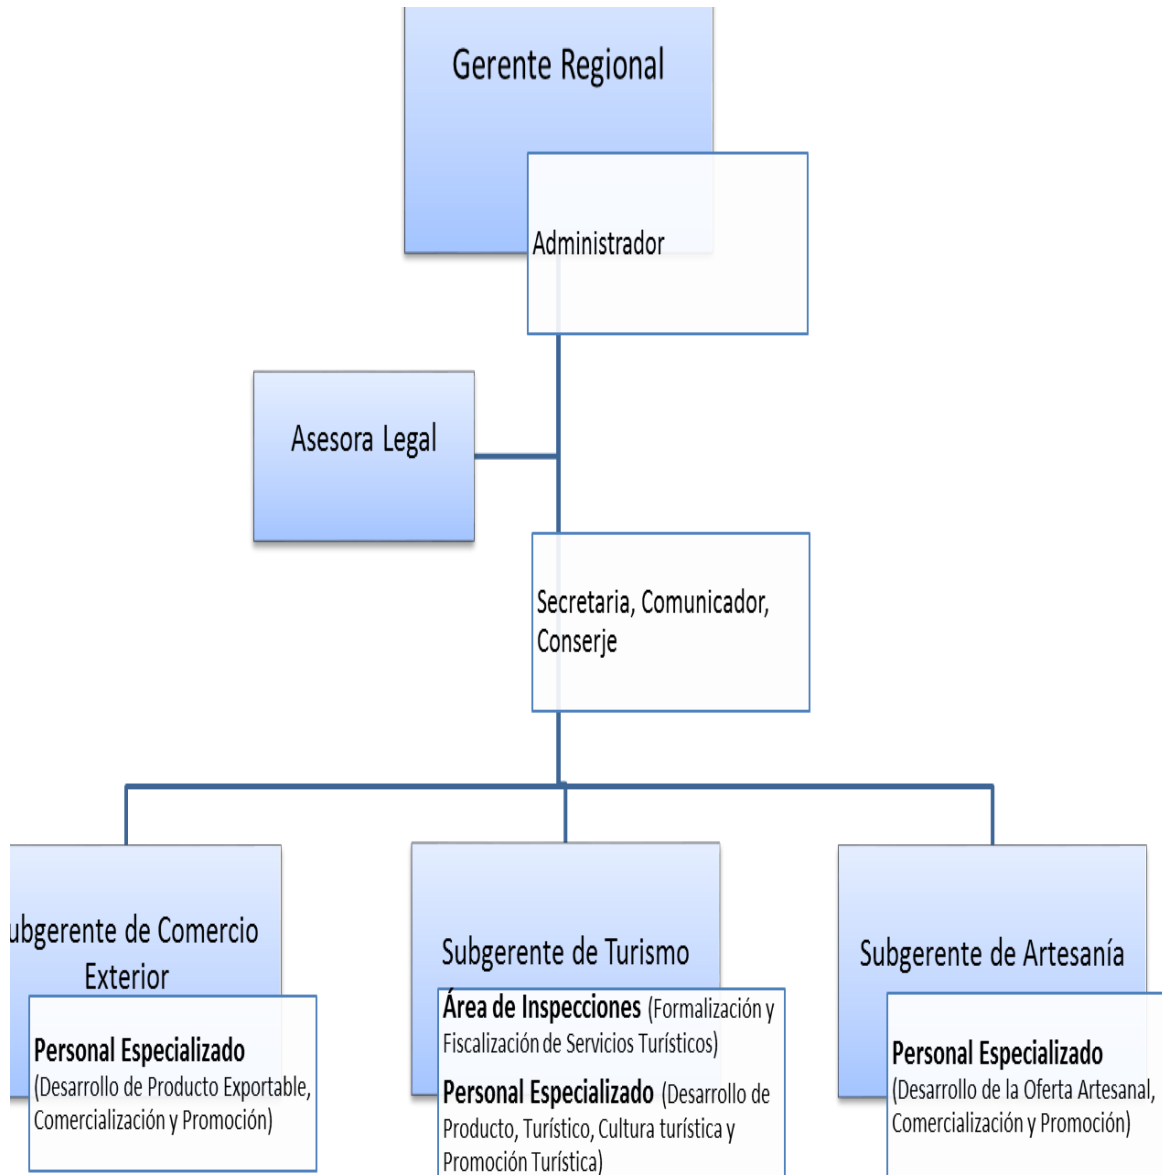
Gerente Regional

Administrador

Asesora Legal

Secretaria, Comunicador, Conserje

ubgerente de Comercio Exterior

Personal Especializado (Desarrollo de Producto Exportable, Comercialización y Promoción)

Subgerente de Turismo

Área de Inspecciones (Formalización y Fiscalización de Servicios Turísticos)

Personal Especializado (Desarrollo de Producto, Turístico, Cultura turística y Promoción Turística)

Subgerente de Artesanía

Personal Especializado (Desarrollo de la Oferta Artesanal, Comercialización y Promoción)